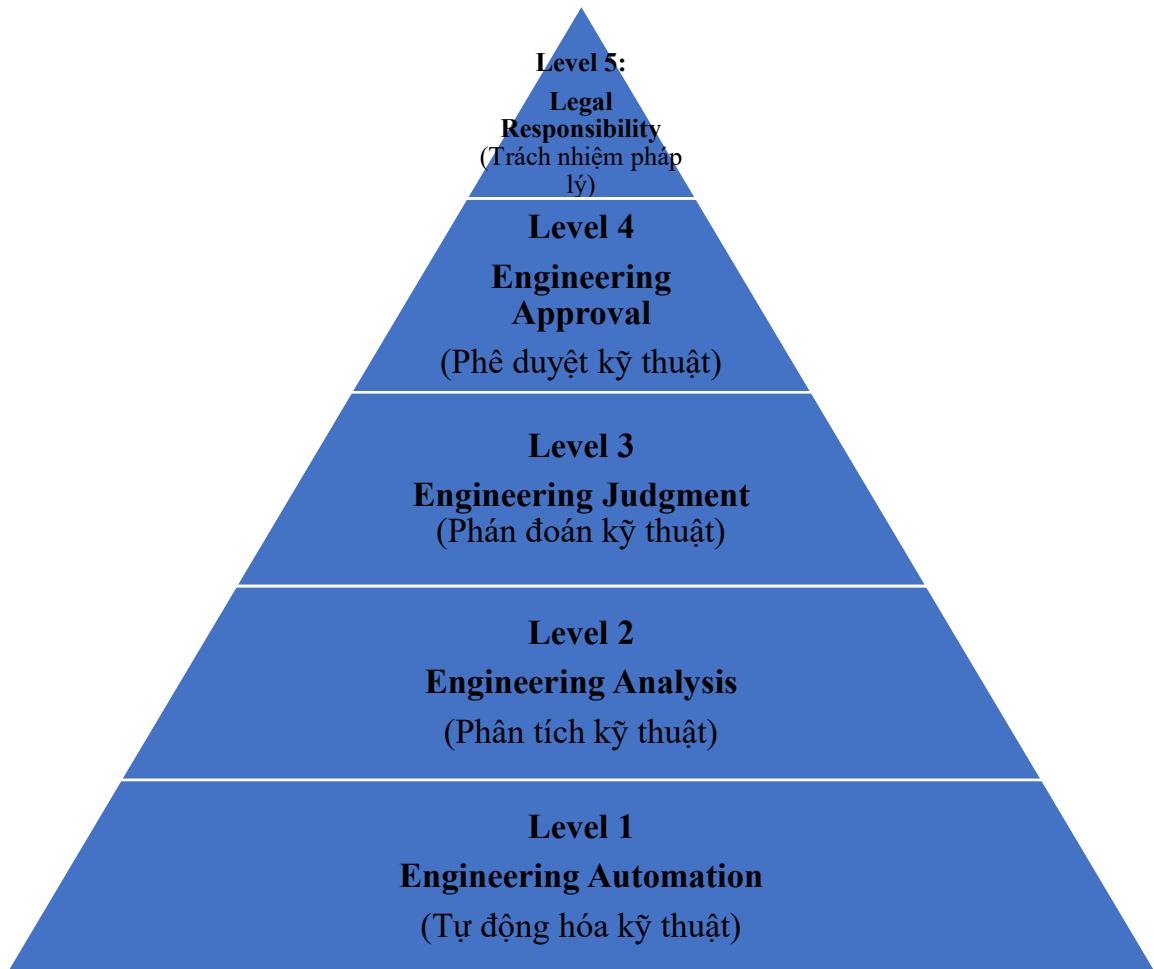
Level 5:

Legal Responsibility
(Trách nhiệm pháp lý)

Level 4

Engineering Approval

(Phê duyệt kỹ thuật)

Level 3

Engineering Judgment
(Phán đoán kỹ thuật)

Level 2

Engineering Analysis

(Phân tích kỹ thuật)

Level 1

Engineering Automation

(Tự động hóa kỹ thuật)